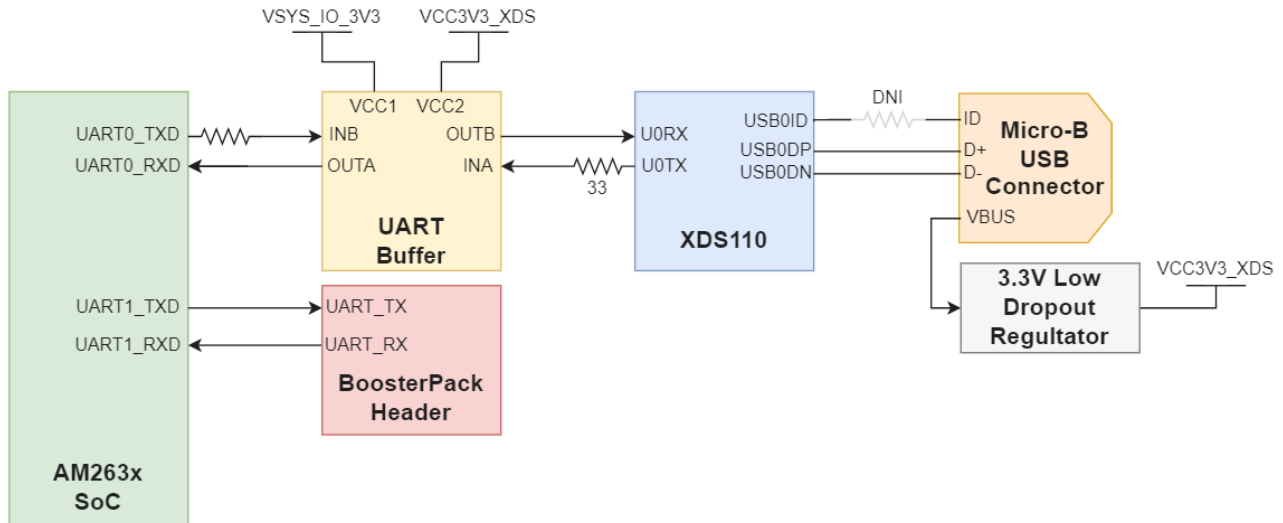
VSYS_IO_3V3
VCC3V3_XDS
VCC1
VCC2
UART0_TXD
INB
OUTB
UART0_RXD
OUTA
INA
33
U0RX
U0TX
USB0ID
USB0DP
USB0DN
DNI
ID
D+
D-
VBUS
Micro-B USB Connector
UART Buffer
XDS110
3.3V Low Dropout Regultator
VCC3V3_XDS
UART1_TXD
UART_TX
UART1_RXD
UART_RX
BoosterPack Header
AM263x SoC